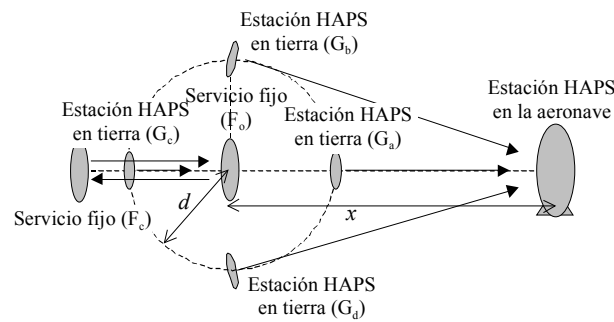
Estación HAPS en tierra ($G_b$)

Estación HAPS en tierra ($G_c$)

Servicio fijo ($F_o$)

Estación HAPS en tierra ($G_a$)

Estación HAPS en la aeronave

$d$

$x$

Servicio fijo ($F_c$)

Estación HAPS en tierra ($G_d$)